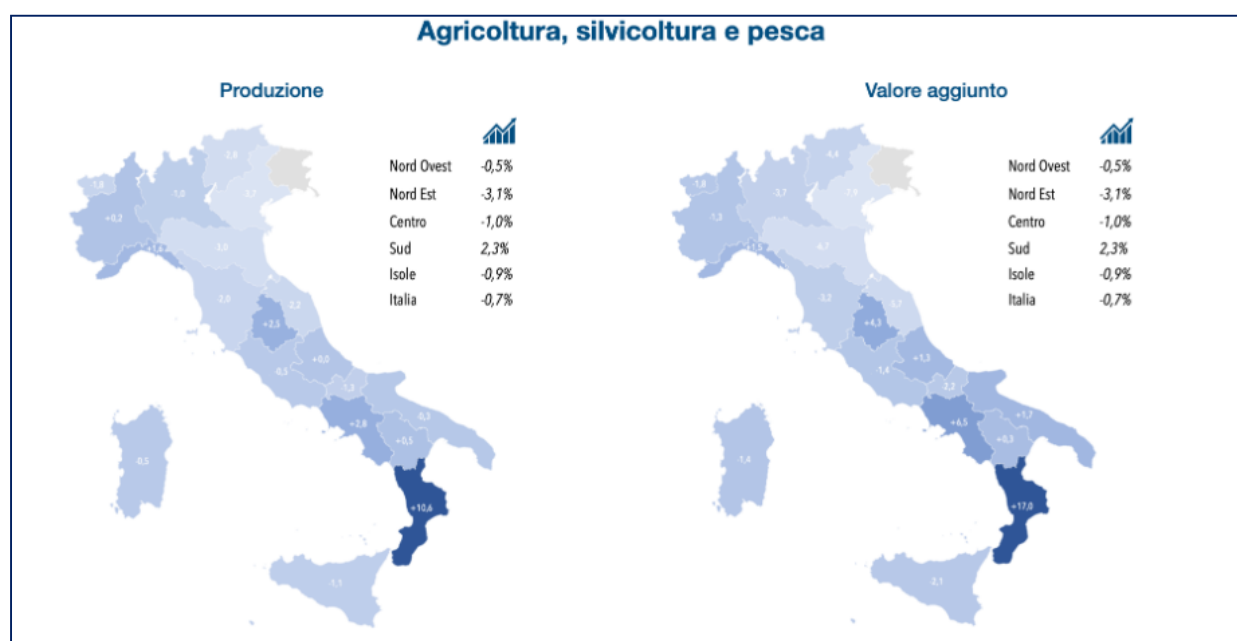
Agricoltura, silvicoltura e pesca

Produzione

| | |
|---|---|
| Nord Ovest | -0,5% |
| Nord Est | -3,1% |
| Centro | -1,0% |
| Sud | 2,3% |
| Isole | -0,9% |
| Italia | -0,7% |

-1,6
+0,2
-1,0
-2,8
-3,7
-1,4
-3,0
-2,0
-2,2
+2,5
+0,0
-0,5
-1,3
-0,3
+2,8
+0,5
+10,6
-0,5
-1,1

Valore aggiunto

| | |
|---|---|
| Nord Ovest | -0,5% |
| Nord Est | -3,1% |
| Centro | -1,0% |
| Sud | 2,3% |
| Isole | -0,9% |
| Italia | -0,7% |

-1,8
-1,3
-3,7
-4,4
-7,3
-1,5
-6,7
-3,2
-3,7
+4,3
+1,3
-1,4
-2,2
+1,7
+6,5
+0,3
+17,0
-1,4
-2,1